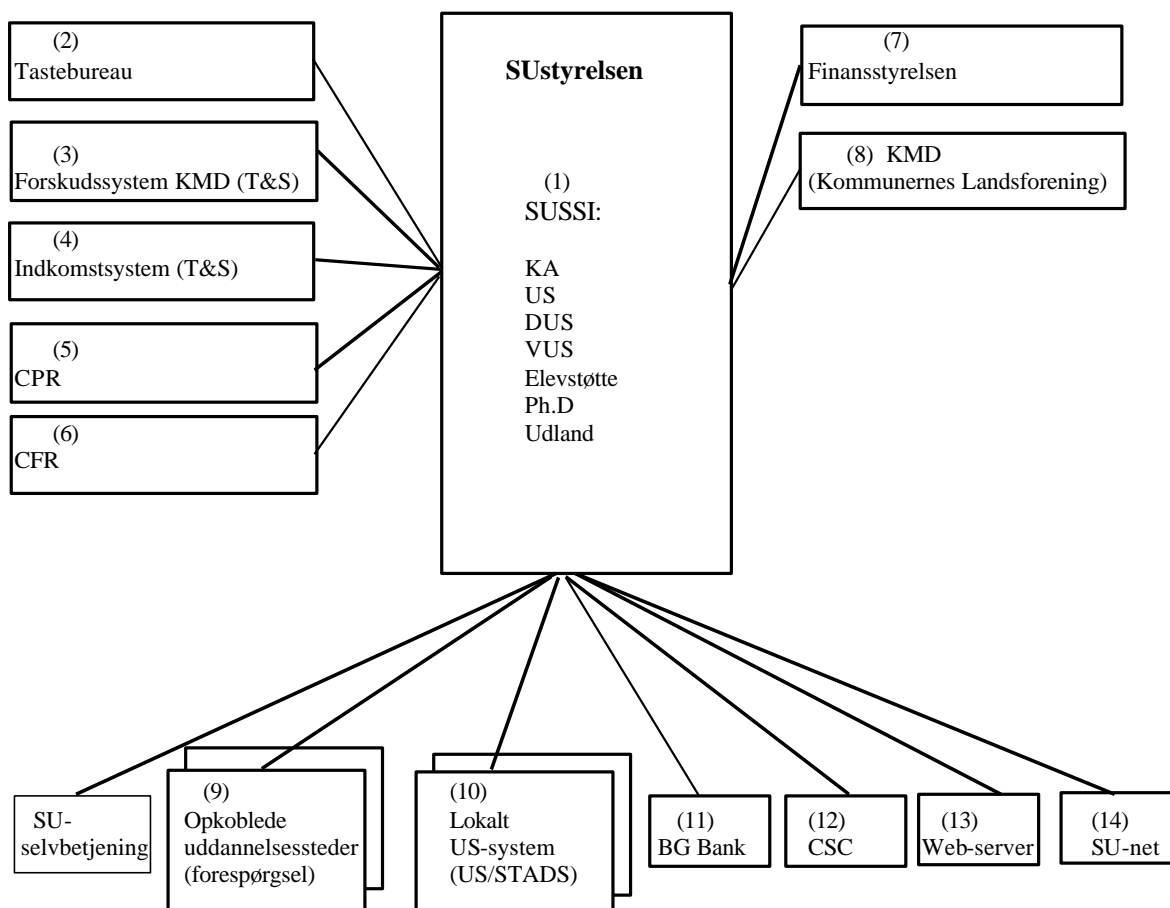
(2)
Tastebureau

(3)
Forskudssystem KMD (T&S)

(4)
Indkomstsystem (T&S)

(5)
CPR

(6)
CFR

SUstyrelsen

(1)
SUSSI:

KA
US
DUS
VUS
Elevstøtte
Ph.D
Udland

(7)
Finansstyrelsen

(8) KMD
(Kommunernes Landsforening)

SU-selvbetjening

(9)
Opkoblede uddannelsessteder (forespørgsel)

(10)
Lokalt US-system (US/STADS)

(11)
BG Bank

(12)
CSC

(13)
Web-server

(14)
SU-net